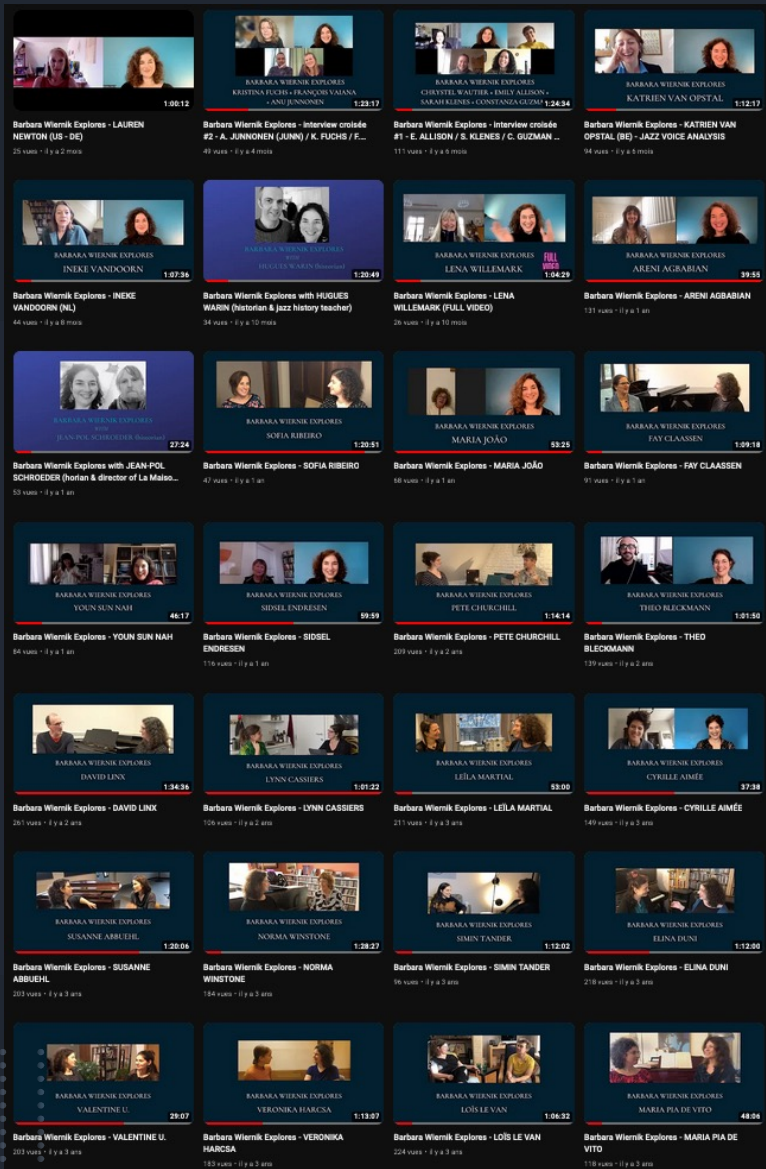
1:00:12
Barbara Wiernik Explores - LAUREN NEWTON (US - DE)
25 vues • il y a 2 mois

BARBARA WIERNIK EXPLORES
KRISTINA FUCHS + FRANÇOIS VAIANA + ANU JUNNONEN
1:23:17
Barbara Wiernik Explores - interview croisée #2 - A. JUNNONEN (JUNN) / K. FUCHS / F...
49 vues • il y a 4 mois

BARBARA WIERNIK EXPLORES
CHRYSTEL WAUTIER + EMILY ALLISON + SARAH KLENES + CONSTANZA GUZMA
1:24:34
Barbara Wiernik Explores - interview croisée #1 - E. ALLISON / S. KLENES / C. GUZMAN ...
111 vues • il y a 6 mois

BARBARA WIERNIK EXPLORES
KATRIEN VAN OPSTAL
1:12:17
Barbara Wiernik Explores - KATRIEN VAN OPSTAL (BE) - JAZZ VOICE ANALYSIS
94 vues • il y a 6 mois

BARBARA WIERNIK EXPLORES
INEKE VANDOORN
1:07:36
Barbara Wiernik Explores - INEKE VANDOORN (NL)
44 vues • il y a 8 mois

BARBARA WIERNIK EXPLORES
with
HUGUES WARIN (historian)
1:20:49
Barbara Wiernik Explores with HUGUES WARIN (historian & jazz history teacher)
34 vues • il y a 10 mois

BARBARA WIERNIK EXPLORES
LENA WILLEMARK
FULL VIDEO
1:04:29
Barbara Wiernik Explores - LENA WILLEMARK (FULL VIDEO)
26 vues • il y a 10 mois

BARBARA WIERNIK EXPLORES
ARENI AGBABIAN
39:55
Barbara Wiernik Explores - ARENI AGBABIAN
131 vues • il y a 1 an

BARBARA WIERNIK EXPLORES
with
JEAN-POL SCHROEDER (historian)
27:24
Barbara Wiernik Explores with JEAN-POL SCHROEDER (horian & director of La Maiso...
53 vues • il y a 1 an

BARBARA WIERNIK EXPLORES
SOFIA RIBEIRO
1:20:51
Barbara Wiernik Explores - SOFIA RIBEIRO
47 vues • il y a 1 an

BARBARA WIERNIK EXPLORES
MARIA JOÃO
53:25
Barbara Wiernik Explores - MARIA JOÃO
68 vues • il y a 1 an

BARBARA WIERNIK EXPLORES
FAY CLAASSEN
1:09:18
Barbara Wiernik Explores - FAY CLAASSEN
91 vues • il y a 1 an

BARBARA WIERNIK EXPLORES
YOUN SUN NAH
46:17
Barbara Wiernik Explores - YOUN SUN NAH
84 vues • il y a 1 an

BARBARA WIERNIK EXPLORES
SIDSEL ENDRESEN
59:59
Barbara Wiernik Explores - SIDSEL ENDRESEN
116 vues • il y a 1 an

BARBARA WIERNIK EXPLORES
PETE CHURCHILL
1:14:14
Barbara Wiernik Explores - PETE CHURCHILL
209 vues • il y a 2 ans

BARBARA WIERNIK EXPLORES
THEO BLECKMANN
1:01:50
Barbara Wiernik Explores - THEO BLECKMANN
139 vues • il y a 2 ans

BARBARA WIERNIK EXPLORES
DAVID LINX
1:34:36
Barbara Wiernik Explores - DAVID LINX
261 vues • il y a 2 ans

BARBARA WIERNIK EXPLORES
LYNN CASSIERS
1:01:22
Barbara Wiernik Explores - LYNN CASSIERS
106 vues • il y a 2 ans

BARBARA WIERNIK EXPLORES
LEÏLA MARTIAL
53:00
Barbara Wiernik Explores - LEÏLA MARTIAL
211 vues • il y a 3 ans

BARBARA WIERNIK EXPLORES
CYRILLE AIMÉE
37:38
Barbara Wiernik Explores - CYRILLE AIMÉE
149 vues • il y a 3 ans

BARBARA WIERNIK EXPLORES
SUSANNE ABBUEHL
1:20:06
Barbara Wiernik Explores - SUSANNE ABBUEHL
203 vues • il y a 3 ans

BARBARA WIERNIK EXPLORES
NORMA WINSTONE
1:28:27
Barbara Wiernik Explores - NORMA WINSTONE
184 vues • il y a 3 ans

BARBARA WIERNIK EXPLORES
SIMIN TANDER
1:12:02
Barbara Wiernik Explores - SIMIN TANDER
96 vues • il y a 3 ans

BARBARA WIERNIK EXPLORES
ELINA DUNI
1:12:00
Barbara Wiernik Explores - ELINA DUNI
218 vues • il y a 3 ans

BARBARA WIERNIK EXPLORES
VALENTINE U.
29:07
Barbara Wiernik Explores - VALENTINE U.
203 vues • il y a 3 ans

BARBARA WIERNIK EXPLORES
VERONIKA HARCSA
1:13:07
Barbara Wiernik Explores - VERONIKA HARCSA
183 vues • il y a 3 ans

BARBARA WIERNIK EXPLORES
LOÏS LE VAN
1:06:32
Barbara Wiernik Explores - LOÏS LE VAN
224 vues • il y a 3 ans

BARBARA WIERNIK EXPLORES
MARIA PIA DE VITO
48:06
Barbara Wiernik Explores - MARIA PIA DE VITO
118 vues • il y a 3 ans